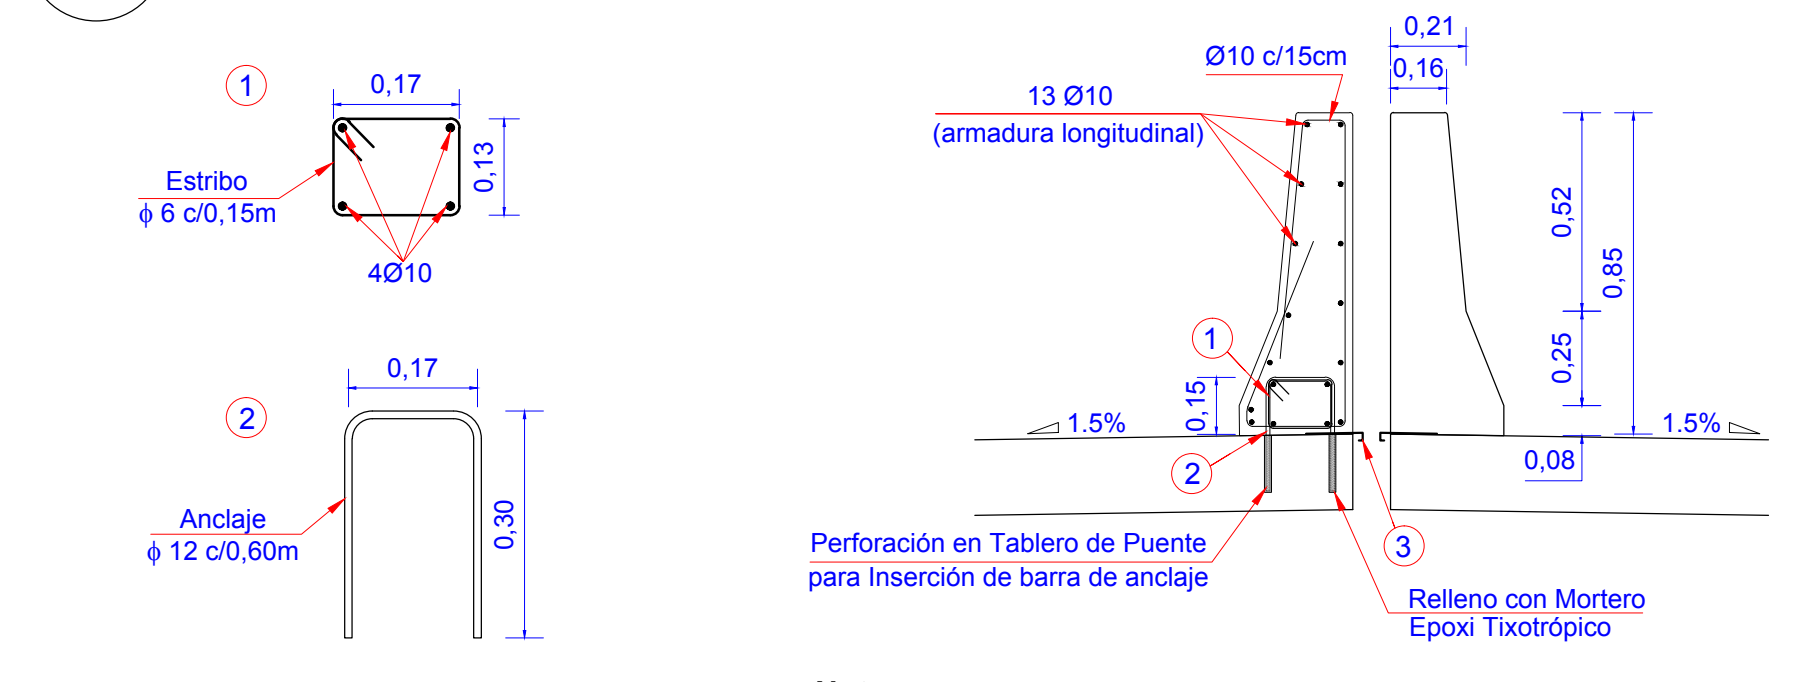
1

0,17

0,13

Estribo
$\phi$ 6 c/0,15m

4Ø10

2

0,17

Anclaje
$\phi$ 12 c/0,60m

0,30

Ø10 c/15cm

0,21

0,16

13 Ø10
(armadura longitudinal)

0,52

0,85

0,25

1

0,15

1.5%

1.5%

0,08

2

3

Perforación en Tablero de Puente
para Inserción de barra de anclaje

Relleno con Mortero
Epoxi Tixotrópico